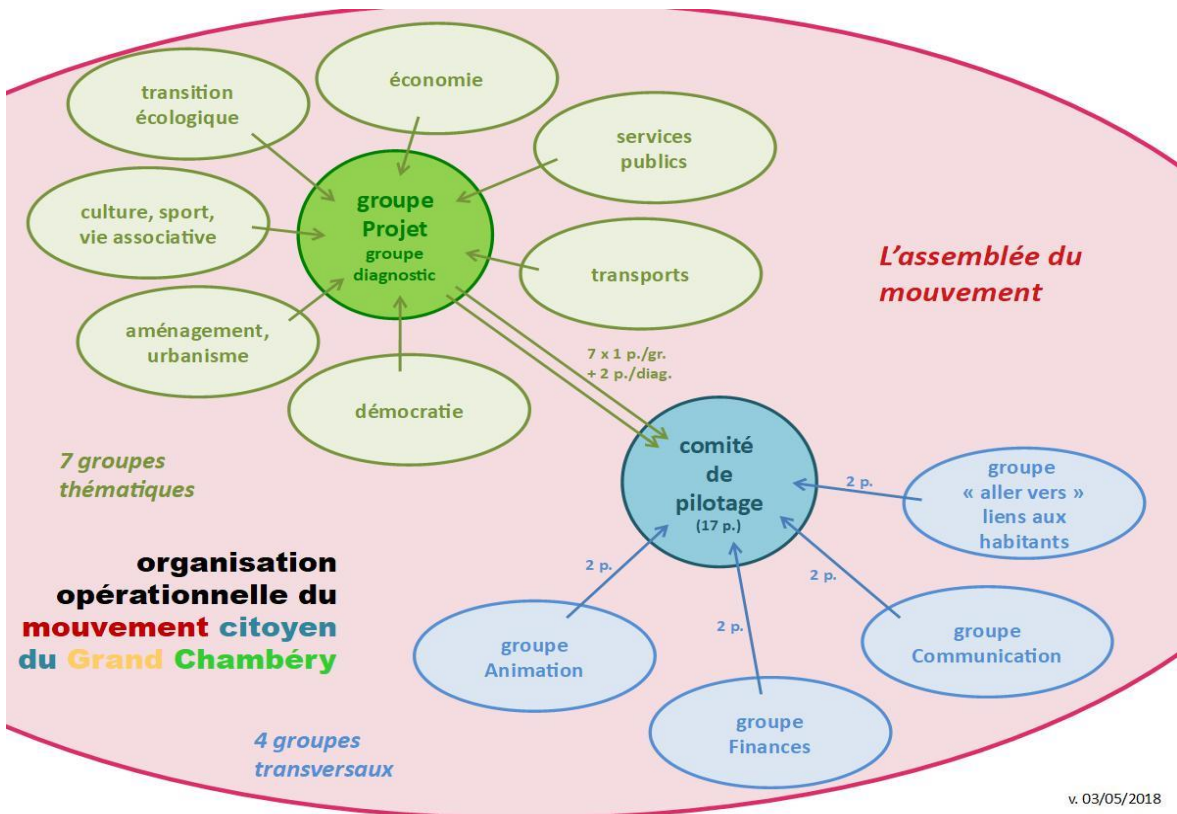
transition écologique

économie

services publics

culture, sport, vie associative

groupe Projet
groupe diagnostic

transports

L'assemblée du mouvement

aménagement, urbanisme

démocratie

7 x 1 p./gr.
+ 2 p./diag.

7 groupes thématiques

comité de pilotage
(17 p.)

2 p.

groupe « aller vers » liens aux habitants

organisation opérationnelle du mouvement citoyen du Grand Chambéry

2 p.

2 p.

2 p.

groupe Animation

groupe Communication

groupe Finances

4 groupes transversaux

v. 03/05/2018